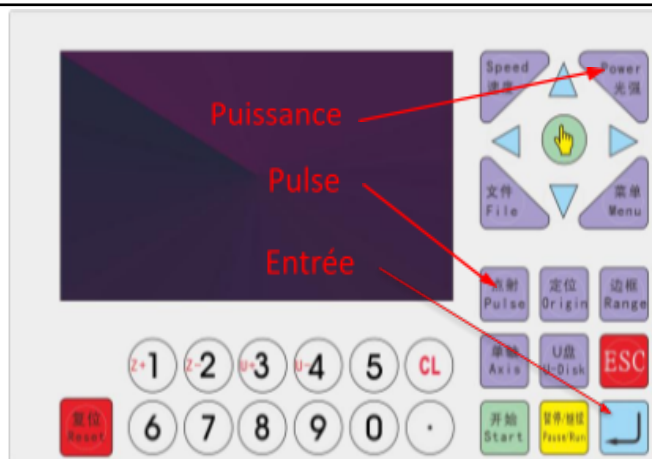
Puissance
Pulse
Entrée

Speed
速度

Power
光强

文件
File

菜单
Menu

点射
Pulse

定位
Origin

边框
Range

单轴
Axis

U盘
U-Disk

ESC

Z+1
Z-2
U+3
U-4
5
CL

复位
Reset

6
7
8
9
0
·

开始
Start

暂停/继续
Pause/Run